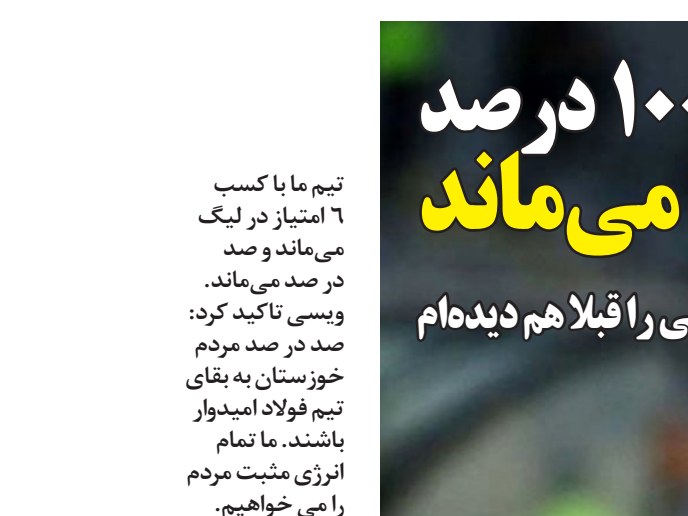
۱۰۰ درصد
می‌ماند
ی را قبلا هم دیده‌ام

تیم ما با کسب ٦ امتیاز در لیگ می‌ماند و صد در صد می‌ماند. ویسی تاکید کرد: صد در صد مردم خوزستان به بقای تیم فولاد امیدوار باشند. ما تمام انرژی مثبت مردم را می خواهیم.